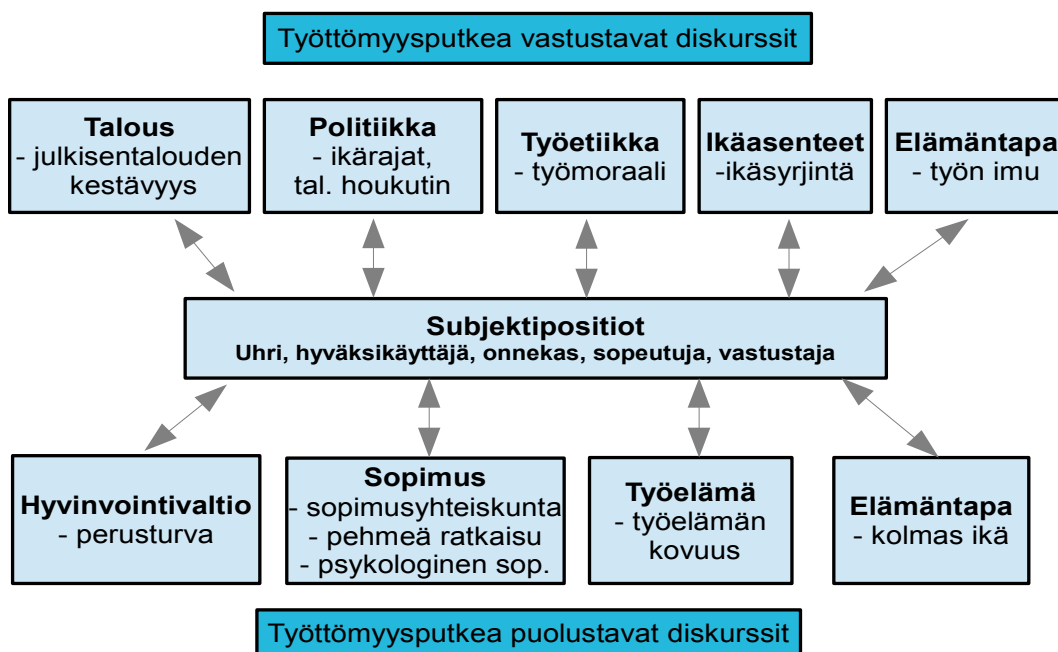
Työttömyysputkea vastustavat diskurssit

**Talous**
- julkisentalouden kestävyys

**Politiikka**
- ikärajat, tal. houkutin

**Työetiikka**
- työmoraali

**Ikäasenteet**
-ikäsyrjintä

**Elämäntapa**
- työn imu

**Subjektipositiot**
**Uhri, hyväksikäyttäjä, onnekas, sopeutuja, vastustaja**

**Hyvinvointivaltio**
- perusturva

**Sopimus**
- sopimusyhteiskunta
- pehmeä ratkaisu
- psykologinen sop.

**Työelämä**
- työelämän kovuus

**Elämäntapa**
- kolmas ikä

Työttömyysputkea puolustavat diskurssit